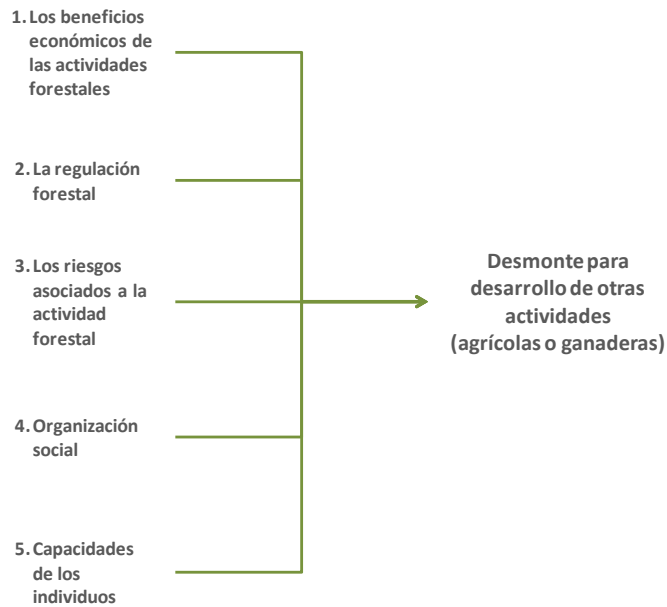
1. Los beneficios económicos de las actividades forestales

2. La regulación forestal

3. Los riesgos asociados a la actividad forestal

4. Organización social

5. Capacidades de los individuos

Desmonte para desarrollo de otras actividades (agrícolas o ganaderas)